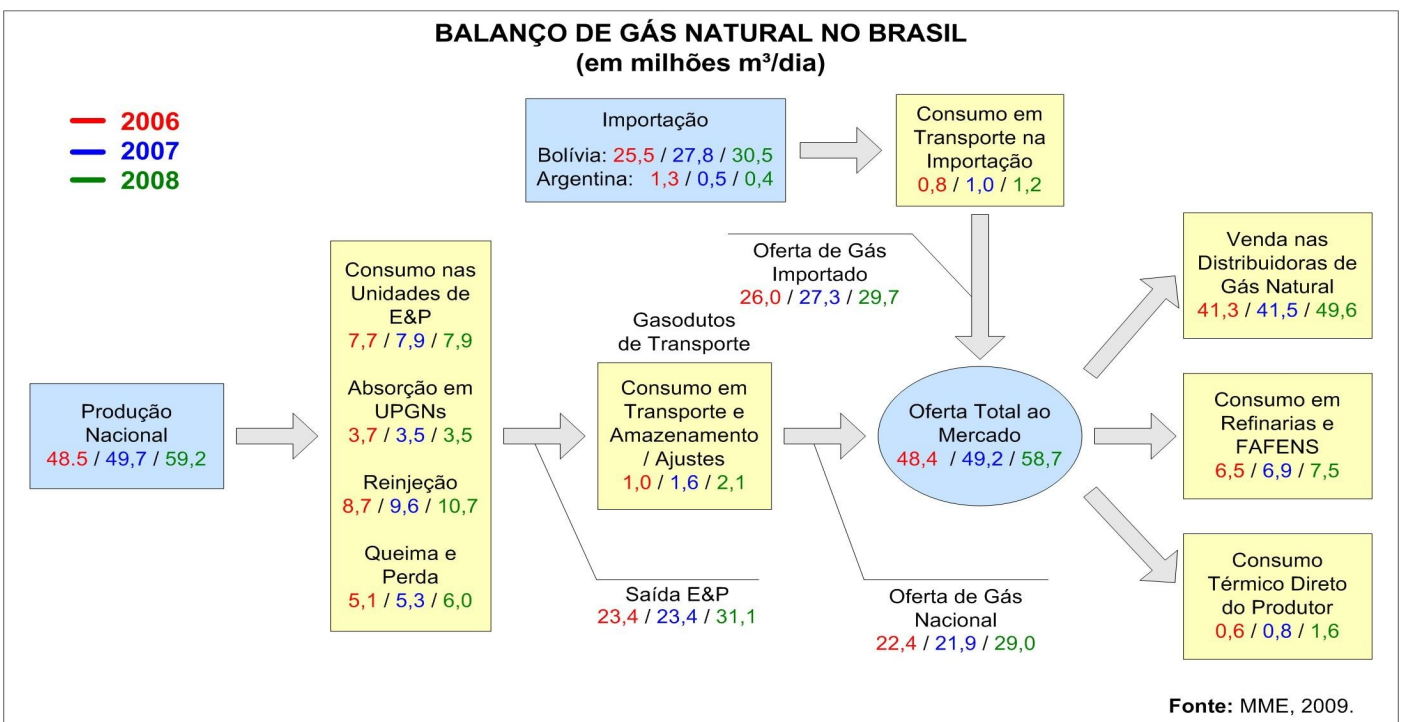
BALANÇO DE GÁS NATURAL NO BRASIL
(em milhões m³/dia)

2006
2007
2008

Importação
Bolívia: 25,5 / 27,8 / 30,5
Argentina: 1,3 / 0,5 / 0,4

Consumo em Transporte na Importação
0,8 / 1,0 / 1,2

Oferta de Gás Importado
26,0 / 27,3 / 29,7

Venda nas Distribuidoras de Gás Natural
41,3 / 41,5 / 49,6

Consumo nas Unidades de E&P
7,7 / 7,9 / 7,9

Absorção em UPGNs
3,7 / 3,5 / 3,5

Reinjeção
8,7 / 9,6 / 10,7

Queima e Perda
5,1 / 5,3 / 6,0

Gasodutos de Transporte

Consumo em Transporte e Amazenamento / Ajustes
1,0 / 1,6 / 2,1

Produção Nacional
48.5 / 49,7 / 59,2

Oferta Total ao Mercado
48,4 / 49,2 / 58,7

Consumo em Refinarias e FAFENS
6,5 / 6,9 / 7,5

Consumo Térmico Direto do Produtor
0,6 / 0,8 / 1,6

Saída E&P
23,4 / 23,4 / 31,1

Oferta de Gás Nacional
22,4 / 21,9 / 29,0

Fonte: MME, 2009.